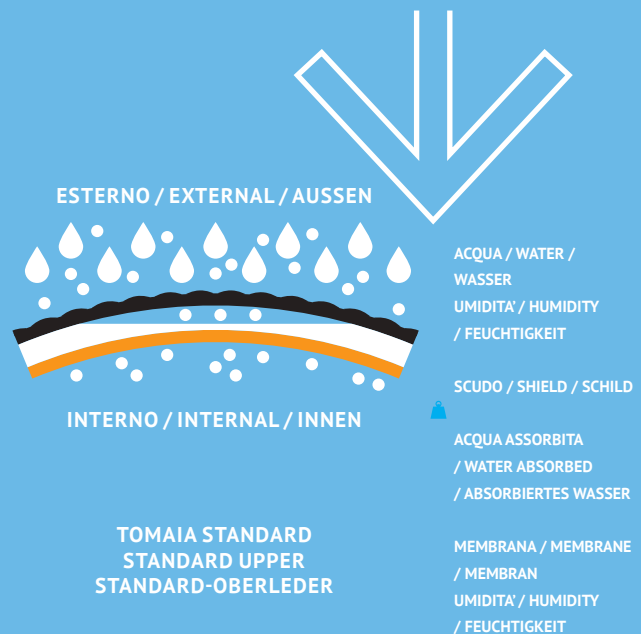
ESTERNO / EXTERNAL / AUSSEN

INTERNO / INTERNAL / INNEN

TOMAIA STANDARD
STANDARD UPPER
STANDARD-OBERLEDER

ACQUA / WATER / WASSER
UMIDITA' / HUMIDITY / FEUCHTIGKEIT

SCUDO / SHIELD / SCHILD

ACQUA ASSORBITA / WATER ABSORBED / ABSORBIERTES WASSER

MEMBRANA / MEMBRANE / MEMBRAN
UMIDITA' / HUMIDITY / FEUCHTIGKEIT